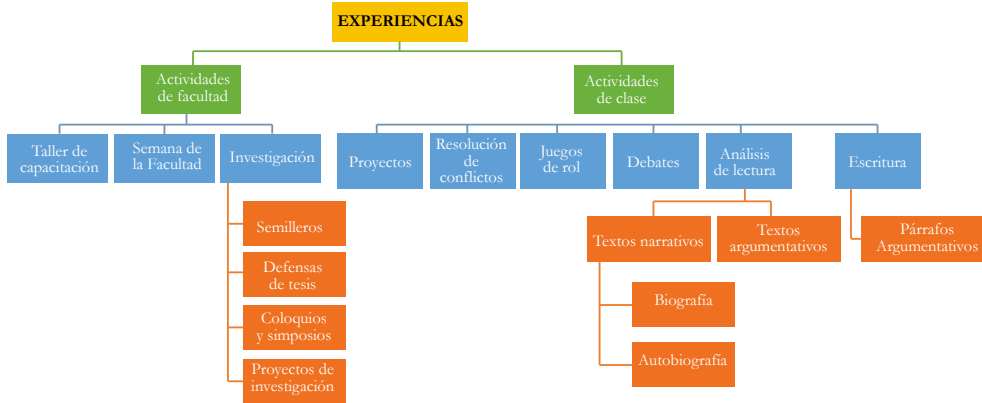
EXPERIENCIAS

Actividades de facultad

Taller de capacitación

Semana de la Facultad

Investigación

Semilleros

Defensas de tesis

Coloquios y simposios

Proyectos de investigación

Actividades de clase

Proyectos

Resolución de conflictos

Juegos de rol

Debates

Análisis de lectura

Textos narrativos

Biografía

Autobiografía

Textos argumentativos

Escritura

Párrafos Argumentativos